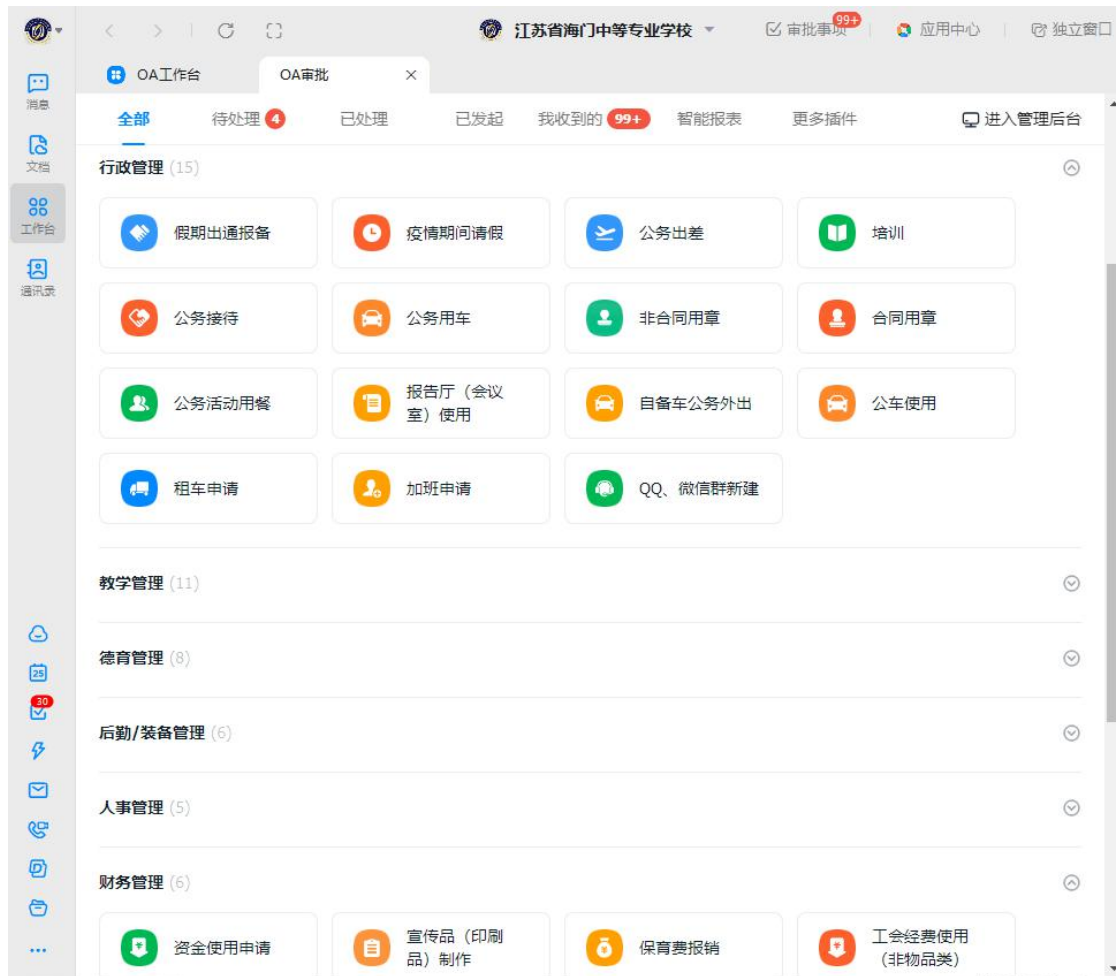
江苏省海门中等专业学校　审批事项 99+　应用中心　独立窗口

消息
文档
工作台
通讯录

OA工作台　OA审批 ×

全部　待处理 4　已处理　已发起　我收到的 99+　智能报表　更多插件　进入管理后台

行政管理 (15)

假期出通报备　疫情期间请假　公务出差　培训
公务接待　公务用车　非合同用章　合同用章
公务活动用餐　报告厅（会议室）使用　自备车公务外出　公车使用
租车申请　加班申请　QQ、微信群新建

教学管理 (11)

德育管理 (8)

后勤/装备管理 (6)

人事管理 (5)

财务管理 (6)

资金使用申请　宣传品（印刷品）制作　保育费报销　工会经费使用（非物品类）

25
30
...